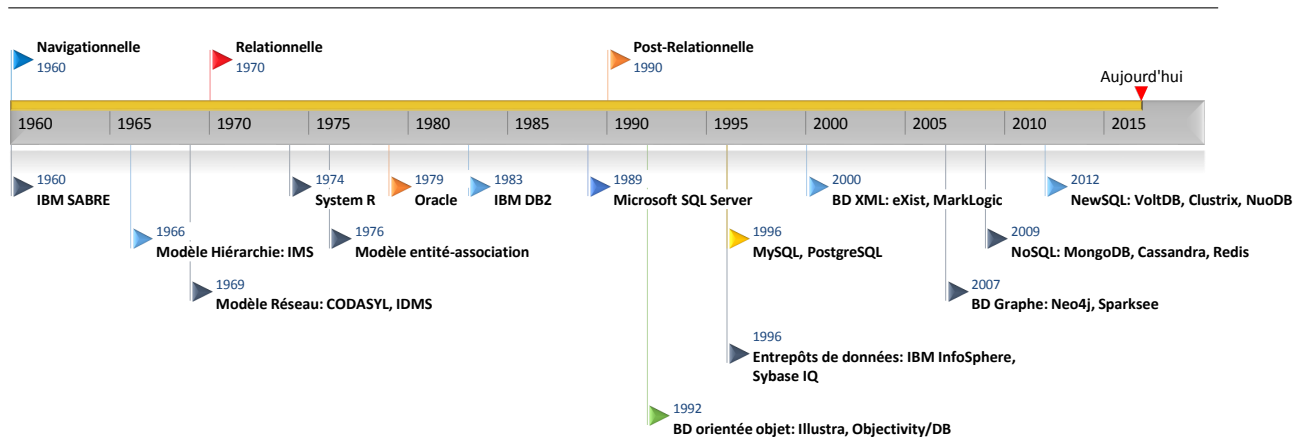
Navigationnelle
1960

Relationnelle
1970

Post-Relationnelle
1990

Aujourd'hui

1960 1965 1970 1975 1980 1985 1990 1995 2000 2005 2010 2015

1960
IBM SABRE

1966
Modèle Hiérarchie: IMS

1969
Modèle Réseau: CODASYL, IDMS

1974
System R

1976
Modèle entité-association

1979
Oracle

1983
IBM DB2

1989
Microsoft SQL Server

1992
BD orientée objet: Illustra, Objectivity/DB

1996
MySQL, PostgreSQL

1996
Entrepôts de données: IBM InfoSphere, Sybase IQ

2000
BD XML: eXist, MarkLogic

2007
BD Graphe: Neo4j, Sparksee

2009
NoSQL: MongoDB, Cassandra, Redis

2012
NewSQL: VoltDB, Clustrix, NuoDB